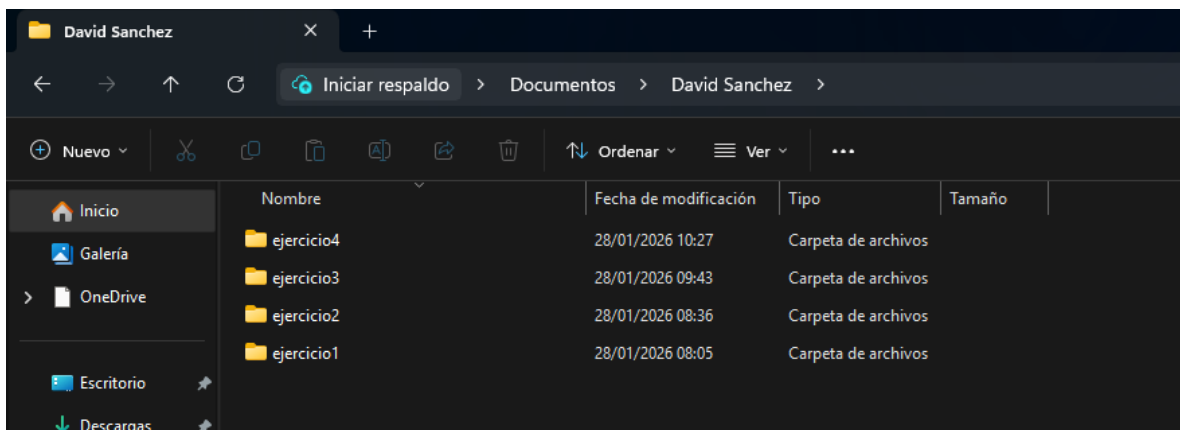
David Sanchez ✕ +

← → ↑ ⟳ Iniciar respaldo > Documentos > David Sanchez >

Nuevo Ordenar Ver ...

Inicio
Galería
OneDrive
Escritorio
Descargas

| Nombre | Fecha de modificación | Tipo | Tamaño |
|---|---|---|---|
| ejercicio4 | 28/01/2026 10:27 | Carpeta de archivos | |
| ejercicio3 | 28/01/2026 09:43 | Carpeta de archivos | |
| ejercicio2 | 28/01/2026 08:36 | Carpeta de archivos | |
| ejercicio1 | 28/01/2026 08:05 | Carpeta de archivos | |